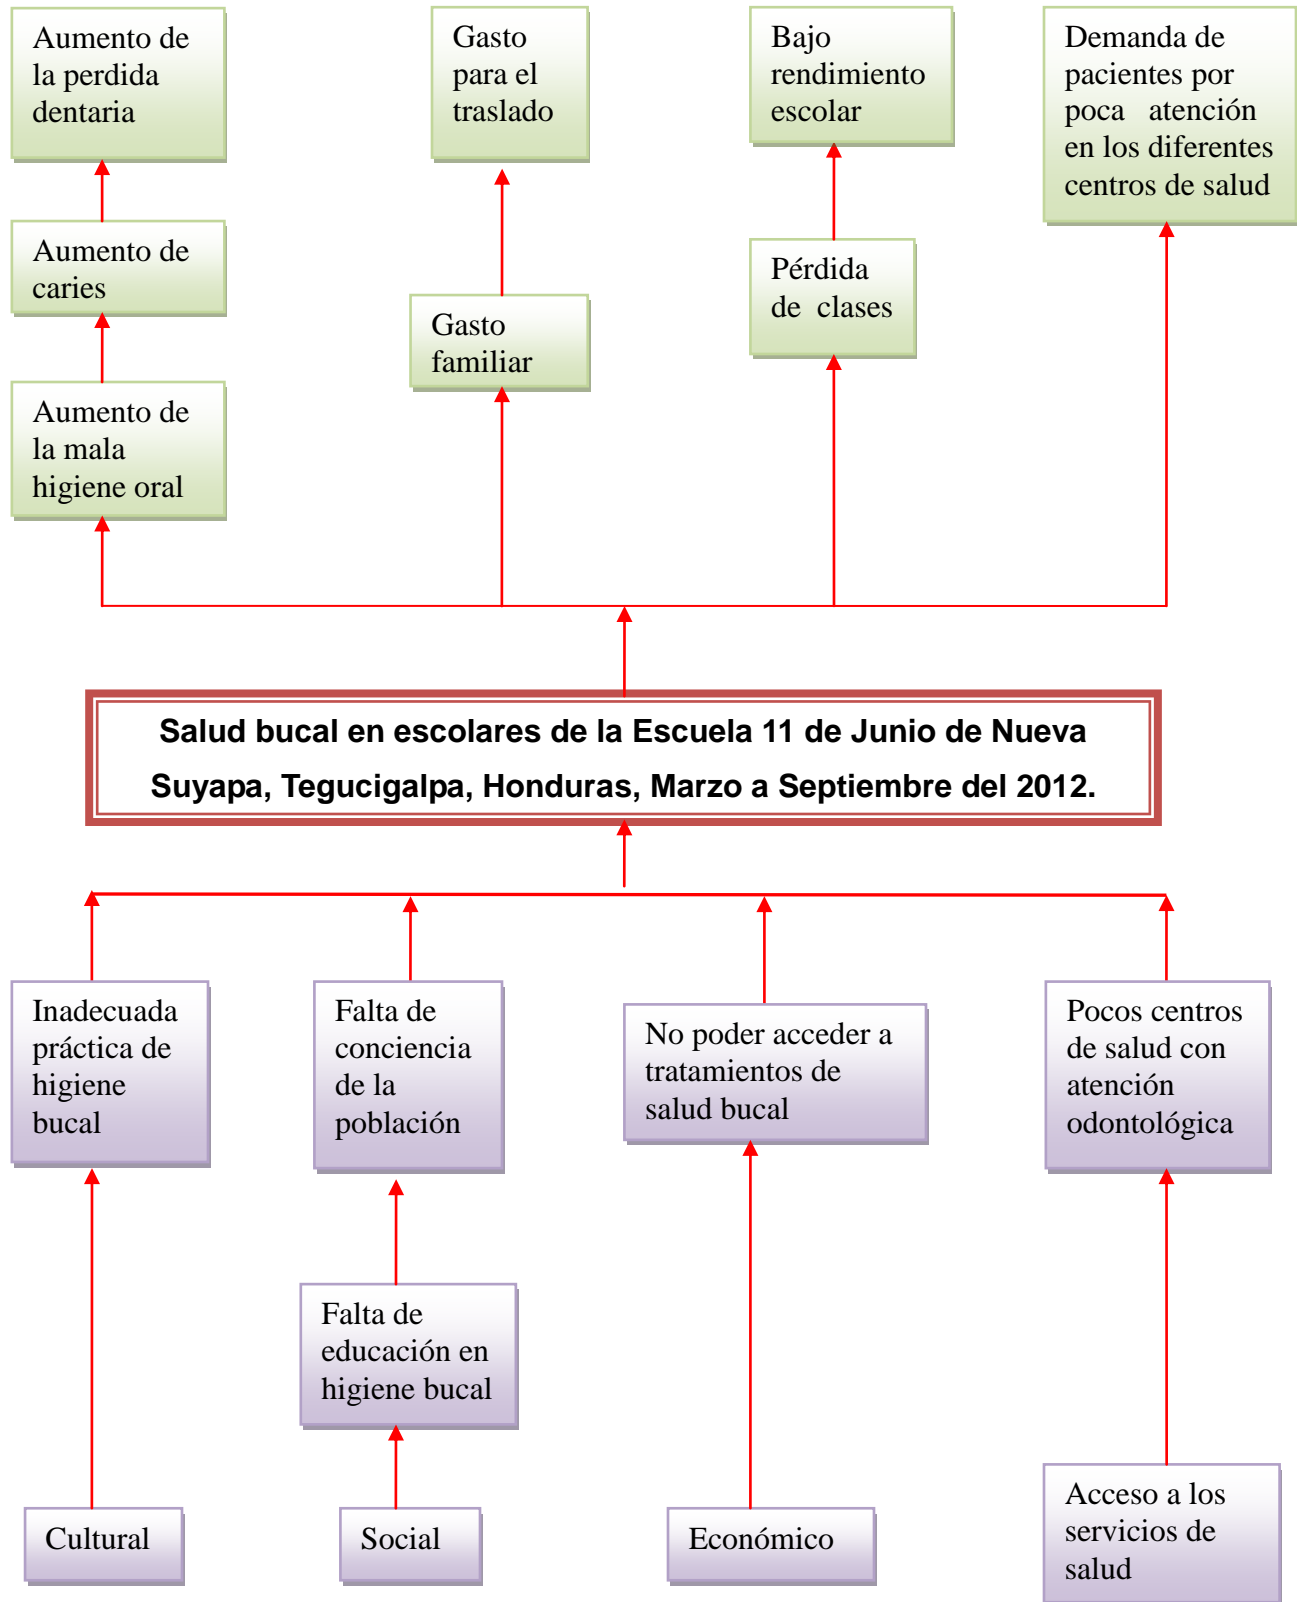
Aumento de la perdida dentaria

Gasto para el traslado

Bajo rendimiento escolar

Demanda de pacientes por poca atención en los diferentes centros de salud

Aumento de caries

Gasto familiar

Pérdida de clases

Aumento de la mala higiene oral

Salud bucal en escolares de la Escuela 11 de Junio de Nueva Suyapa, Tegucigalpa, Honduras, Marzo a Septiembre del 2012.

Inadecuada práctica de higiene bucal

Falta de conciencia de la población

No poder acceder a tratamientos de salud bucal

Pocos centros de salud con atención odontológica

Falta de educación en higiene bucal

Cultural

Social

Económico

Acceso a los servicios de salud